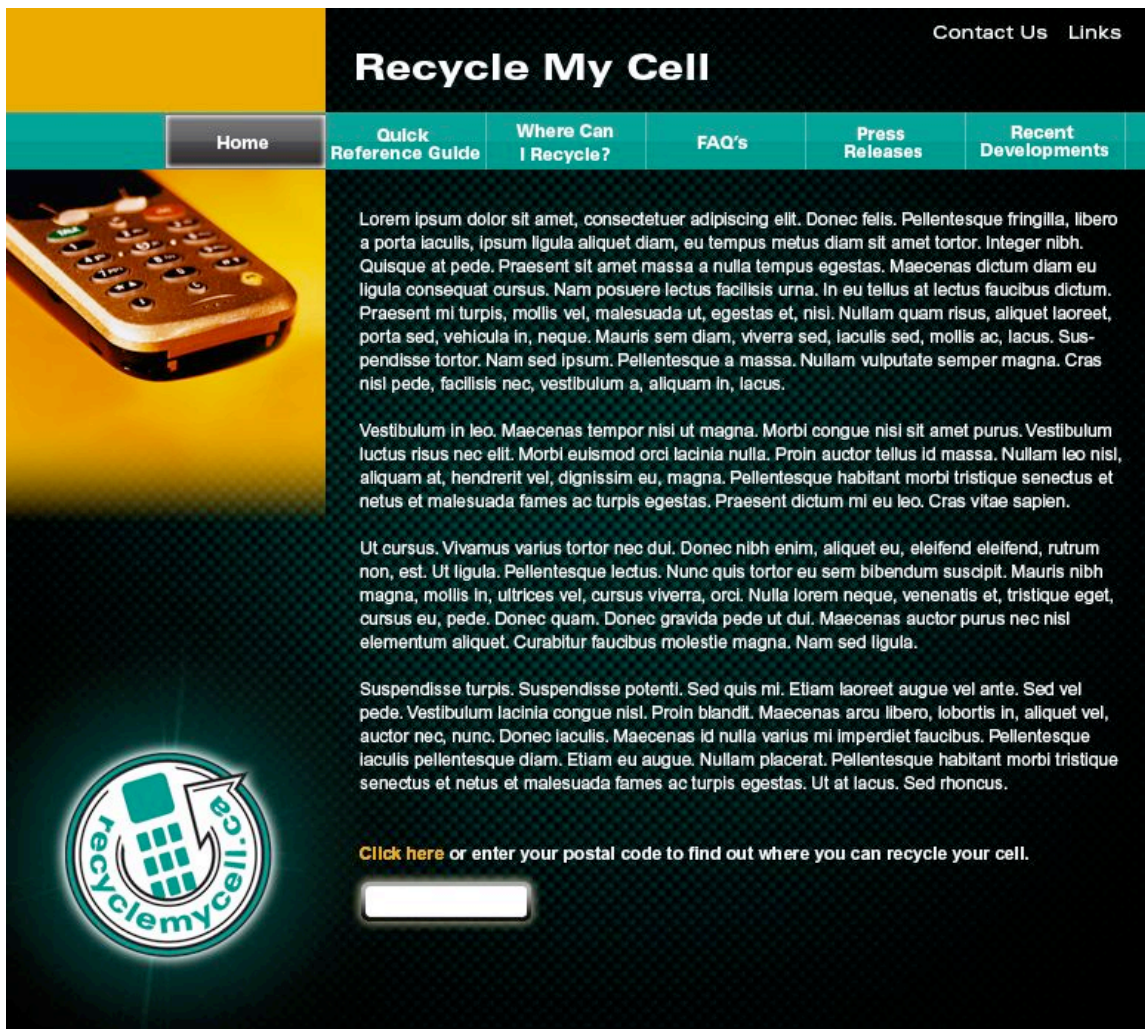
Contact Us Links

Recycle My Cell

Home
Quick Reference Guide
Where Can I Recycle?
FAQ's
Press Releases
Recent Developments

Lorem ipsum dolor sit amet, consectetuer adipiscing elit. Donec felis. Pellentesque fringilla, libero a porta iaculis, ipsum ligula aliquet diam, eu tempus metus diam sit amet tortor. Integer nibh. Quisque at pede. Praesent sit amet massa a nulla tempus egestas. Maecenas dictum diam eu ligula consequat cursus. Nam posuere lectus facilisis urna. In eu tellus at lectus faucibus dictum. Praesent mi turpis, mollis vel, malesuada ut, egestas et, nisi. Nullam quam risus, aliquet laoreet, porta sed, vehicula in, neque. Mauris sem diam, viverra sed, iaculis sed, mollis ac, lacus. Suspendisse tortor. Nam sed ipsum. Pellentesque a massa. Nullam vulputate semper magna. Cras nisl pede, facilisis nec, vestibulum a, aliquam in, lacus.

Vestibulum in leo. Maecenas tempor nisi ut magna. Morbi congue nisi sit amet purus. Vestibulum luctus risus nec elit. Morbi euismod orci lacinia nulla. Proin auctor tellus id massa. Nullam leo nisl, aliquam at, hendrerit vel, dignissim eu, magna. Pellentesque habitant morbi tristique senectus et netus et malesuada fames ac turpis egestas. Praesent dictum mi eu leo. Cras vitae sapien.

Ut cursus. Vivamus varius tortor nec dui. Donec nibh enim, aliquet eu, eleifend eleifend, rutrum non, est. Ut ligula. Pellentesque lectus. Nunc quis tortor eu sem bibendum suscipit. Mauris nibh magna, mollis in, ultrices vel, cursus viverra, orci. Nulla lorem neque, venenatis et, tristique eget, cursus eu, pede. Donec quam. Donec gravida pede ut dui. Maecenas auctor purus nec nisl elementum aliquet. Curabitur faucibus molestie magna. Nam sed ligula.

Suspendisse turpis. Suspendisse potenti. Sed quis mi. Etiam laoreet augue vel ante. Sed vel pede. Vestibulum lacinia congue nisl. Proin blandit. Maecenas arcu libero, lobortis in, aliquet vel, auctor nec, nunc. Donec iaculis. Maecenas id nulla varius mi imperdiet faucibus. Pellentesque iaculis pellentesque diam. Etiam eu augue. Nullam placerat. Pellentesque habitant morbi tristique senectus et netus et malesuada fames ac turpis egestas. Ut at lacus. Sed rhoncus.

recyclemycell.ca

Click here or enter your postal code to find out where you can recycle your cell.